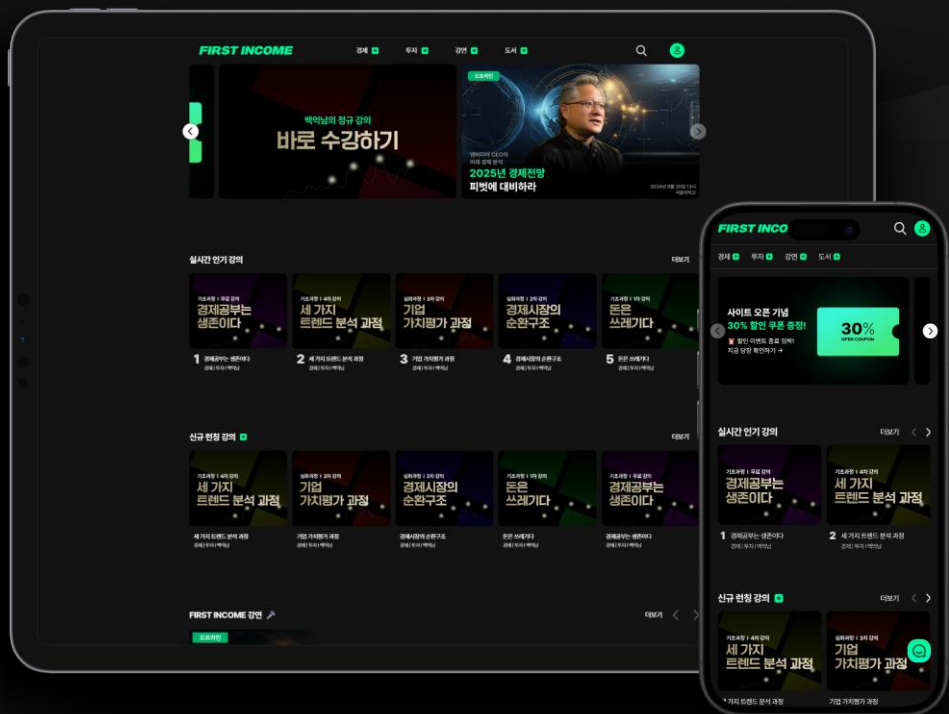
FIRST INCOME
경제 투자 강연 도서

백억남의 정규 강의
바로 수강하기

오프라인
엔비디아 CEO의 미래 경제 분석
2025년 경제전망
피벗에 대비하라

실시간 인기 강의
더보기

기초과정 | 무료 강의
경제공부는 생존이다
1 경제공부는 생존이다
경제 | 투자 | 백억남

기초과정 | 4주 강의
세 가지 트렌드 분석 과정
2 세 가지 트렌드 분석 과정
경제 | 투자 | 백억남

심화과정 | 3주 강의
기업 가치평가 과정
3 기업 가치평가 과정
경제 | 투자 | 백억남

심화과정 | 2주 강의
경제시장의 순환구조
4 경제시장의 순환구조
경제 | 투자 | 백억남

기초과정 | 1주 강의
돈은 쓰레기다
5 돈은 쓰레기다
경제 | 투자 | 백억남

신규 런칭 강의
더보기

세 가지 트렌드 분석 과정
세 가지 트렌드 분석 과정
기업 가치평가 과정
기업 가치평가 과정
경제시장의 순환구조
경제시장의 순환구조
돈은 쓰레기다
돈은 쓰레기다
경제공부는 생존이다
경제공부는 생존이다

FIRST INCOME 강연
더보기
오프라인

FIRST INCO
경제 투자 강연 도서

사이트 오픈 기념
30% 할인 쿠폰 증정!
할인 이벤트 종료 임박!
지금 당장 확인하기 →
30%
OPEN COUPON

실시간 인기 강의
더보기
경제공부는 생존이다
1 경제공부는 생존이다
경제 | 투자 | 백억남
세 가지 트렌드 분석 과정
2 세 가지 트렌드 분석 과정
경제 | 투자 | 백억남

신규 런칭 강의
더보기
기초과정 | 4주 강의
세 가지 트렌드 분석 과정
세 가지 트렌드 분석 과정
심화과정 | 3주 강의
기업 가치평가 과정
기업 가치평가 과정